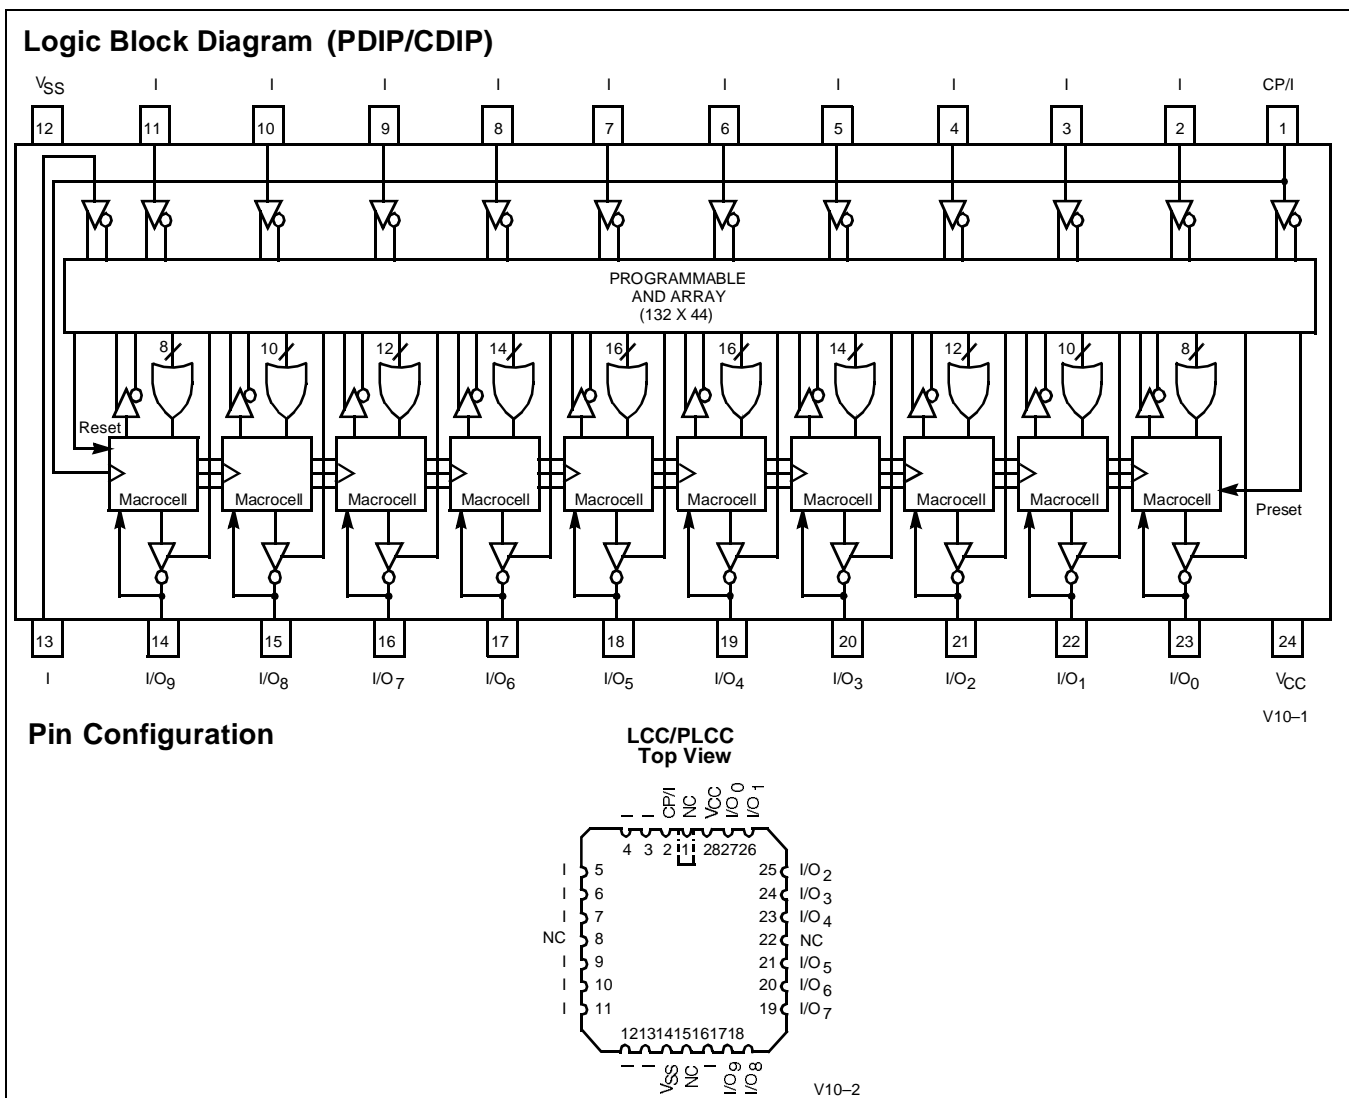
Logic Block Diagram (PDIP/CDIP)

$V_{SS}$ I I I I I I I I I I CP/I

12 11 10 9 8 7 6 5 4 3 2 1

PROGRAMMABLE AND ARRAY (132 X 44)

8 10 12 14 16 16 14 12 10 8

Reset

Macrocell Macrocell Macrocell Macrocell Macrocell Macrocell Macrocell Macrocell Macrocell Macrocell

Preset

13 14 15 16 17 18 19 20 21 22 23 24

I $I/O_9$ $I/O_8$ $I/O_7$ $I/O_6$ $I/O_5$ $I/O_4$ $I/O_3$ $I/O_2$ $I/O_1$ $I/O_0$ $V_{CC}$

V10–1

Pin Configuration

LCC/PLCC
Top View

I I CP/I NC $V_{CC}$ $I/O_0$ $I/O_1$

4 3 2 1 28 27 26

I 5
I 6
I 7
NC 8
I 9
I 10
I 11

25 $I/O_2$
24 $I/O_3$
23 $I/O_4$
22 NC
21 $I/O_5$
20 $I/O_6$
19 $I/O_7$

12 13 14 15 16 17 18

I I $V_{SS}$ NC I $I/O_9$ $I/O_8$

V10–2